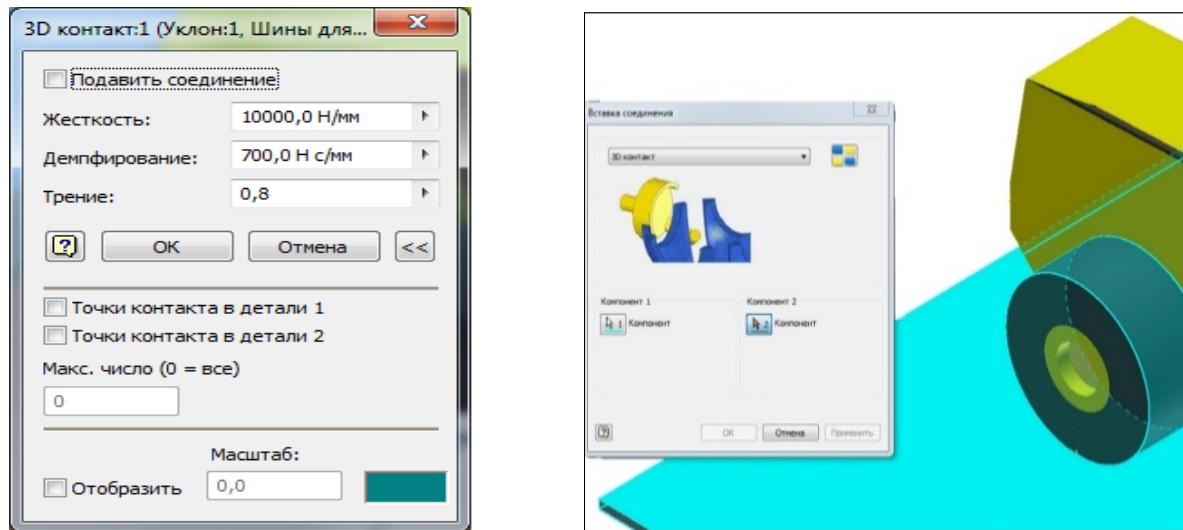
3D контакт:1 (Уклон:1, Шины для...

Подавить соединение

Жесткость: 10000,0 Н/мм

Демпфирование: 700,0 Н с/мм

Трение: 0,8

OK Отмена <<

Точки контакта в детали 1

Точки контакта в детали 2

Макс. число (0 = все)

0

Масштаб:

Отобразить 0,0

Вставка соединения

3D контакт

Компонент 1

1 Компонент

Компонент 2

2 Компонент

OK Отмена Применить